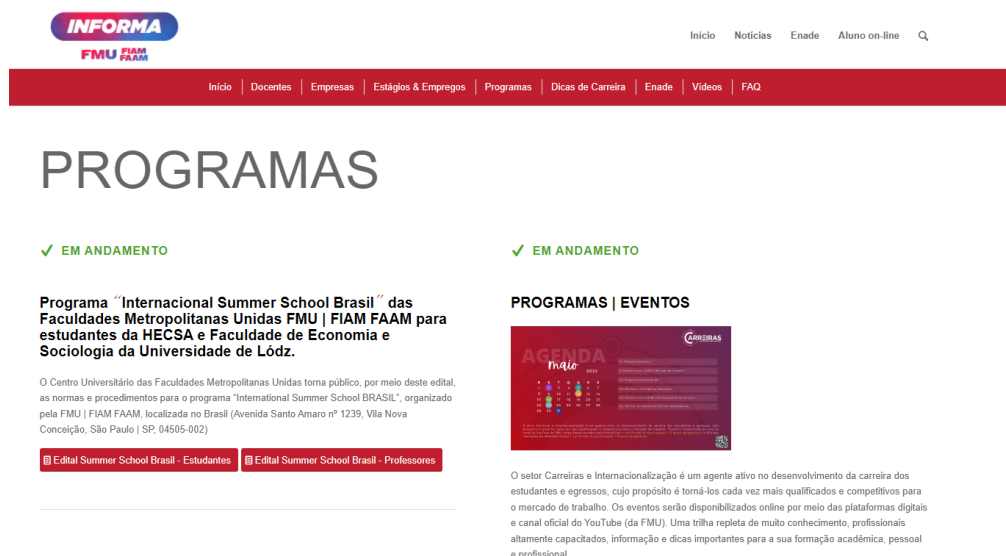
INFORMA
FMU FIAM FAAM

Início Notícias Enade Aluno on-line

Início | Docentes | Empresas | Estágios & Empregos | Programas | Dicas de Carreira | Enade | Vídeos | FAQ

PROGRAMAS

✓ EM ANDAMENTO

Programa "Internacional Summer School Brasil" das Faculdades Metropolitanas Unidas FMU | FIAM FAAM para estudantes da HECSA e Faculdade de Economia e Sociologia da Universidade de Lódz.

O Centro Universitário das Faculdades Metropolitanas Unidas torna público, por meio deste edital, as normas e procedimentos para o programa "International Summer School BRASIL", organizado pela FMU | FIAM FAAM, localizada no Brasil (Avenida Santo Amaro nº 1239, Vila Nova Conceição, São Paulo | SP, 04505-002)

Edital Summer School Brasil - Estudantes

Edital Summer School Brasil - Professores

✓ EM ANDAMENTO

PROGRAMAS | EVENTOS

CARREIRAS
AGENDA
Maio
2022
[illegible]

O setor Carreiras e Internacionalização é um agente ativo no desenvolvimento da carreira dos estudantes e egressos, cujo propósito é torná-los cada vez mais qualificados e competitivos para o mercado de trabalho. Os eventos serão disponibilizados online por meio das plataformas digitais e canal oficial do YouTube (da FMU). Uma trilha repleta de muito conhecimento, profissionais altamente capacitados, informação e dicas importantes para a sua formação acadêmica, pessoal e profissional.